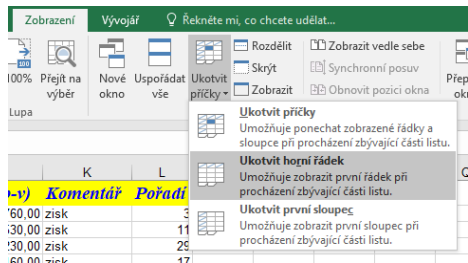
Zobrazení Vývojář Řekněte mi, co chcete udělat...

100% Přejít na výběr
Lupa
Nové okno
Uspořádat vše
Ukotvit příčky
Rozdělit
Skrýt
Zobrazit
Zobrazit vedle sebe
Synchronní posuv
Obnovit pozici okna
Přep okn

Ukotvit příčky
Umožňuje ponechat zobrazené řádky a sloupce při procházení zbývající části listu.
Ukotvit horní řádek
Umožňuje zobrazit první řádek při procházení zbývající části listu.
Ukotvit první sloupec
Umožňuje zobrazit první sloupec při procházení zbývající části listu.

K L Q
o-v) Komentář Pořadí
760,00 zisk 3
530,00 zisk 11
230,00 zisk 29
360,00 zisk 17